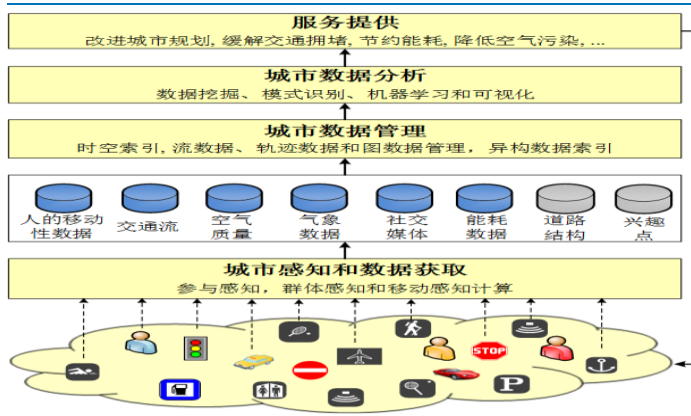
服务提供
改进城市规划，缓解交通拥堵，节约能耗，降低空气污染，...

城市数据分析
数据挖掘、模式识别、机器学习和可视化

城市数据管理
时空索引，流数据、轨迹数据和图数据管理，异构数据索引

人的移动性数据
交通流
空气质量
气象数据
社交媒体
能耗数据
道路结构
兴趣点

城市感知和数据获取
参与感知，群体感知和移动感知计算

STOP
P